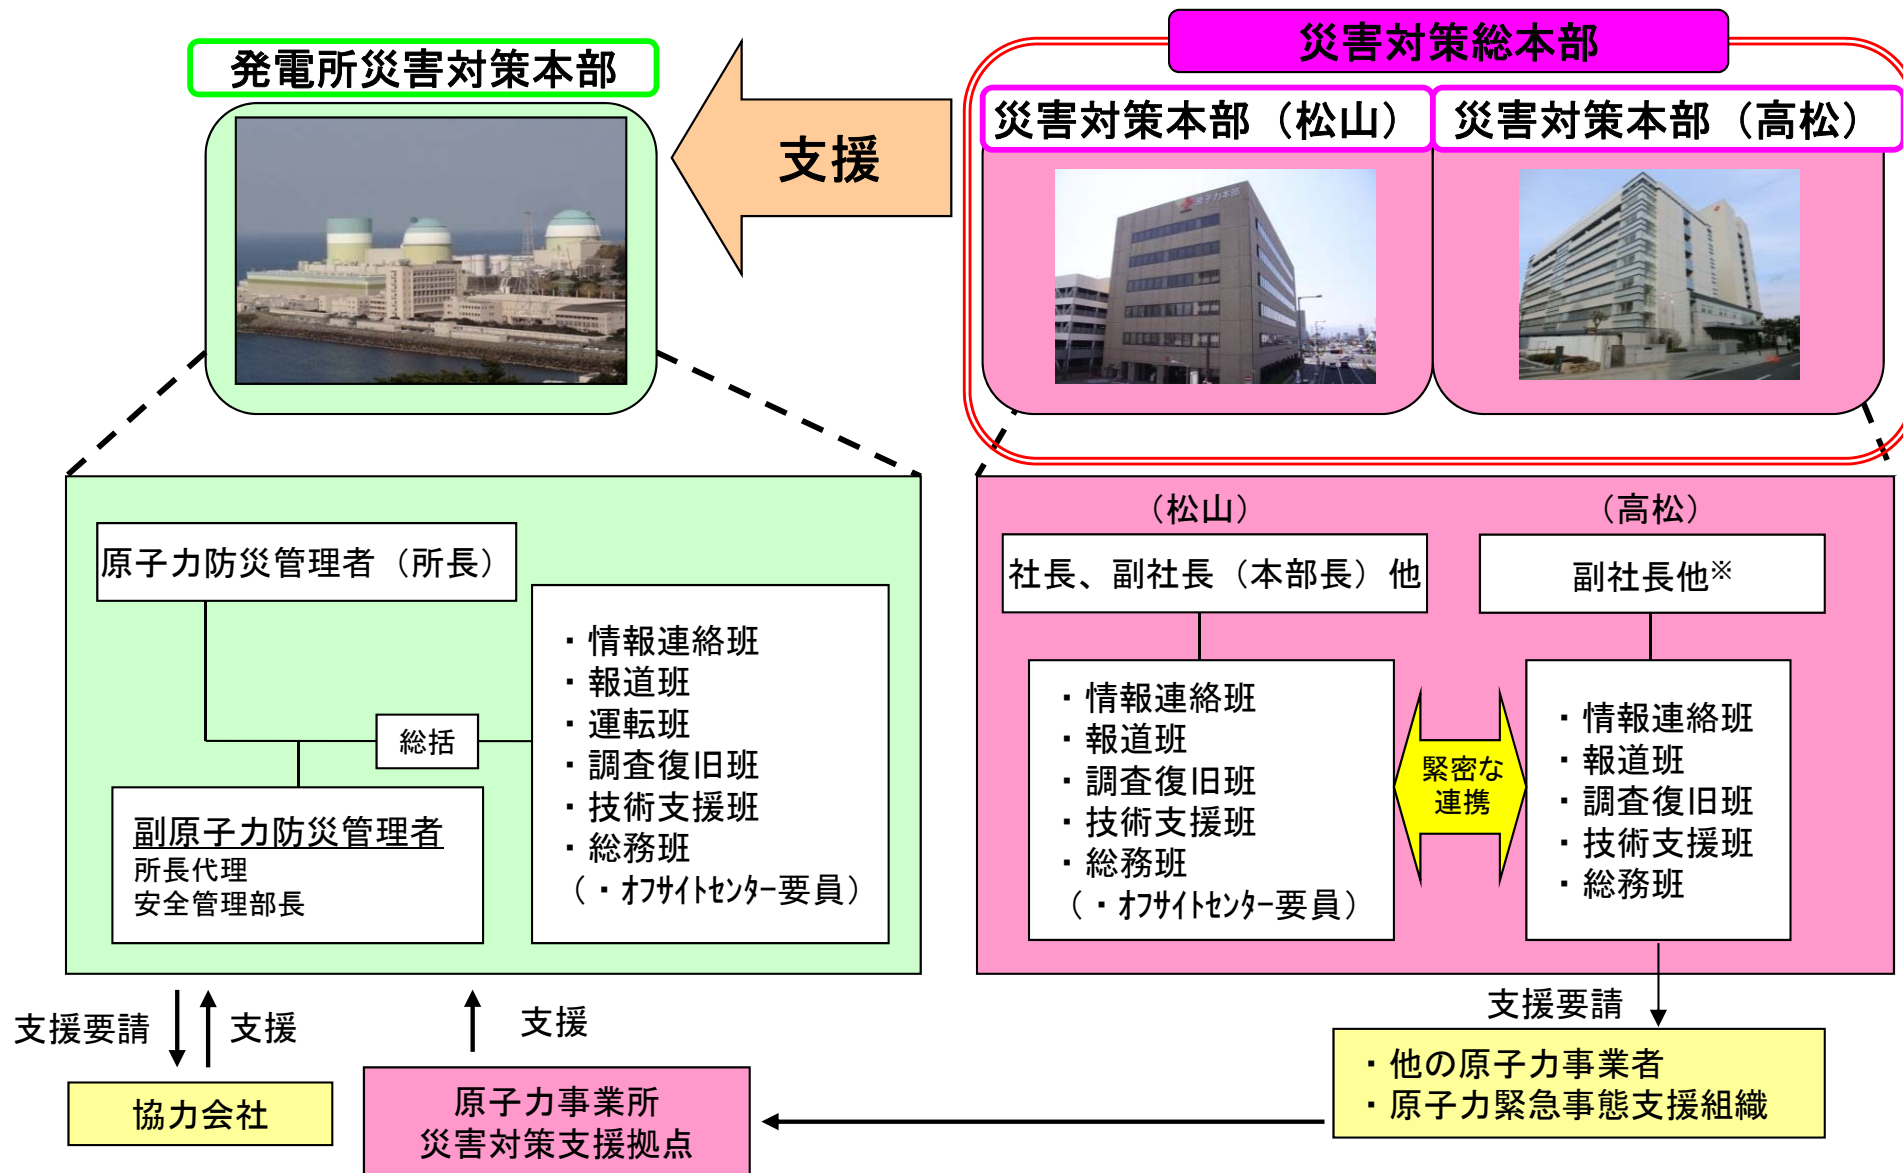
発電所災害対策本部

支援

災害対策総本部

災害対策本部（松山）

災害対策本部（高松）

原子力防災管理者（所長）

総括

副原子力防災管理者
所長代理
安全管理部長

・情報連絡班
・報道班
・運転班
・調査復旧班
・技術支援班
・総務班
（・オフサイトセンター要員）

（松山）

社長、副社長（本部長）他

・情報連絡班
・報道班
・調査復旧班
・技術支援班
・総務班
（・オフサイトセンター要員）

緊密な連携

（高松）

副社長他※

・情報連絡班
・報道班
・調査復旧班
・技術支援班
・総務班

支援要請

支援

協力会社

支援

原子力事業所
災害対策支援拠点

支援要請

・他の原子力事業者
・原子力緊急事態支援組織